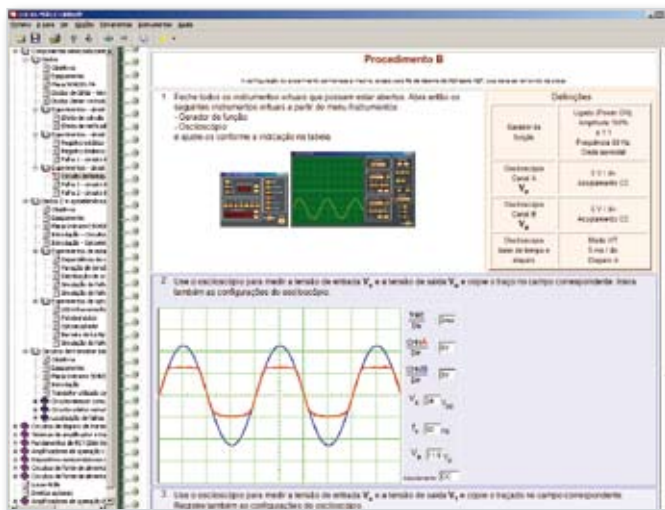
Procedimento B

1. Feche todos os instrumentos virtuais que possam estar abertos. Abra então os seguintes instrumentos virtuais a partir do menu Instrumentos:
- Gerador de função
- Osciloscópio
e ajuste-os conforme a indicação na tabela.

| Definições | |
|---|---|
| Gerador de função | Ligado (Power ON) Amplitude 100% x 1 1 Frequência 60 Hz Onda senoidal |
| Osciloscópio Canal A $V_e$ | 5 V / div Acoplamento CC |
| Osciloscópio Canal B $V_s$ | 5 V / div Acoplamento CC |
| Osciloscópio base de tempo e disparo | Modo Y/T 5 ms / div Disparo A |

2. Use o osciloscópio para medir a tensão de entrada $V_e$ e a tensão de saída $V_s$ e copie o traço no campo correspondente. Insira também as configurações do osciloscópio.

3. Use o osciloscópio para medir a tensão de entrada $V_e$ e a tensão de saída $V_s$ e copie o traçado no campo correspondente. Registre também as configurações do osciloscópio.